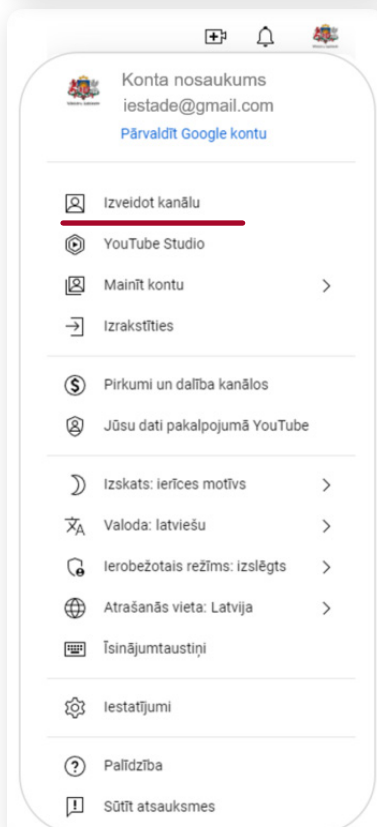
Konta nosaukums
iestade@gmail.com
Pārvaldīt Google kontu

Izveidot kanālu
YouTube Studio
Mainīt kontu >
Izrakstīties

Pirkumi un dalība kanālos
Jūsu dati pakalpojumā YouTube

Izskats: ierīces motīvs >
Valoda: latviešu >
Ierobežotais režīms: izslēgts >
Atrašanās vieta: Latvija >
Īsinājumtaustiņi

Iestatījumi

Palīdzība
Sūtīt atsauksmes